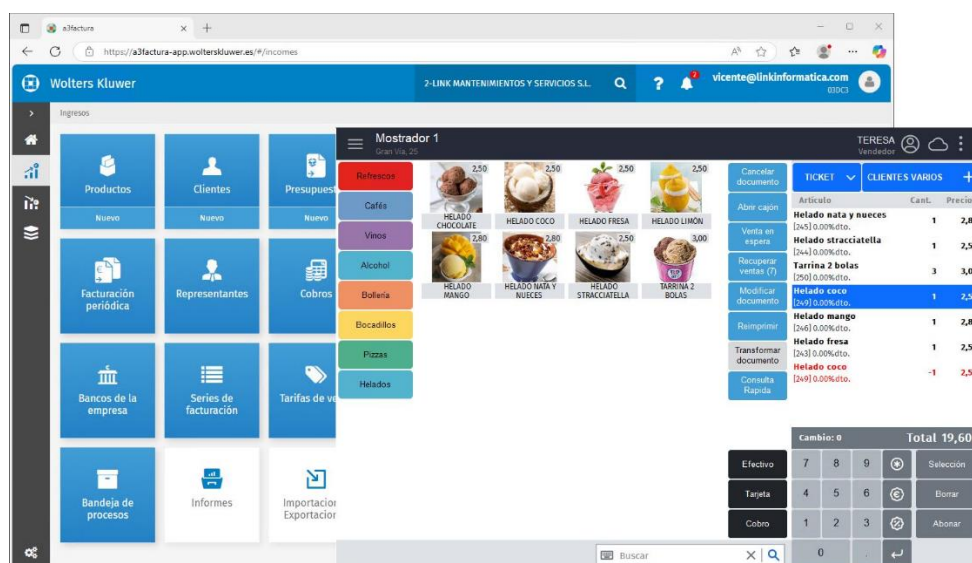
a3factura
https://a3factura-app.wolterskluwer.es/#/incomes

Wolters Kluwer
2-LINK MANTENIMIENTOS Y SERVICIOS S.L.
vicente@linkinformatica.com
03DC3

Ingresos

Productos
Nuevo
Clientes
Nuevo
Presupuest
Nuevo
Facturación periódica
Representantes
Cobros
Bancos de la empresa
Series de facturación
Tarifas de ve
Bandeja de procesos
Informes
Importacion
Exportacion

Mostrador 1
Gran Vía, 25
TERESA
Vendedor

Refrescos
Cafés
Vinos
Alcohol
Bollería
Bocadillos
Pizzas
Helados

2,50
HELADO CHOCOLATE
2,50
HELADO COCO
2,50
HELADO FRESA
2,50
HELADO LIMÓN
2,80
HELADO MANGO
2,80
HELADO NATA Y NUECES
2,50
HELADO STRACCIATELLA
3,00
TARRINA 2 BOLAS

Cancelar documento
Abrir cajón
Venta en espera
Recuperar ventas (7)
Modificar documento
Reimprimir
Transformar documento
Consulta Rapida

TICKET
CLIENTES VARIOS

| Artículo | Cant. | Precio |
|---|---|---|
| Helado nata y nueces [245] 0.00%dto. | 1 | 2,8 |
| Helado stracciatella [244] 0.00%dto. | 1 | 2,5 |
| Tarrina 2 bolas [250] 0.00%dto. | 3 | 3,0 |
| Helado coco [249] 0.00%dto. | 1 | 2,5 |
| Helado mango [246] 0.00%dto. | 1 | 2,8 |
| Helado fresa [243] 0.00%dto. | 1 | 2,5 |
| Helado coco [249] 0.00%dto. | -1 | 2,5 |

Cambio: 0
Total 19,60

Efectivo
Tarjeta
Cobro
7 8 9
4 5 6
1 2 3
0
Selección
Borrar
Abonar

Buscar